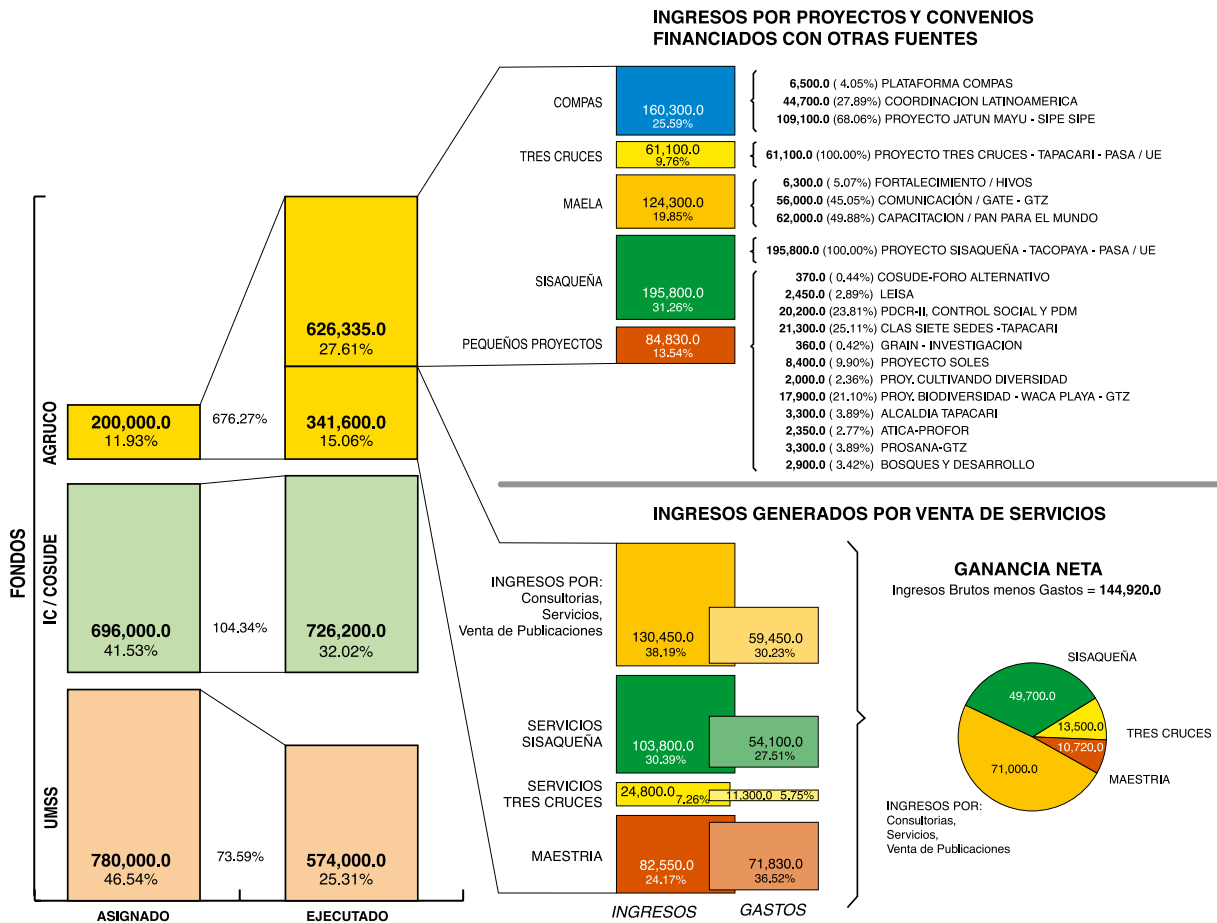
INGRESOS POR PROYECTOS Y CONVENIOS FINANCIADOS CON OTRAS FUENTES

COMPAS
160,300.0
25.59%
6,500.0 ( 4.05%) PLATAFORMA COMPAS
44,700.0 (27.89%) COORDINACION LATINOAMERICA
109,100.0 (68.06%) PROYECTO JATUN MAYU - SIPE SIPE

TRES CRUCES
61,100.0
9.76%
61,100.0 (100.00%) PROYECTO TRES CRUCES - TAPACARI - PASA / UE

MAELA
124,300.0
19.85%
6,300.0 ( 5.07%) FORTALECIMIENTO / HIVOS
56,000.0 (45.05%) COMUNICACIÓN / GATE - GTZ
62,000.0 (49.88%) CAPACITACION / PAN PARA EL MUNDO

SISAQUEÑA
195,800.0
31.26%
195,800.0 (100.00%) PROYECTO SISAQUEÑA - TACOPAYA - PASA / UE

PEQUEÑOS PROYECTOS
84,830.0
13.54%
370.0 ( 0.44%) COSUDE-FORO ALTERNATIVO
2,450.0 ( 2.89%) LEISA
20,200.0 (23.81%) PDCR-II, CONTROL SOCIAL Y PDM
21,300.0 (25.11%) CLAS SIETE SEDES -TAPACARI
360.0 ( 0.42%) GRAIN - INVESTIGACION
8,400.0 ( 9.90%) PROYECTO SOLES
2,000.0 ( 2.36%) PROY. CULTIVANDO DIVERSIDAD
17,900.0 (21.10%) PROY. BIODIVERSIDAD - WACA PLAYA - GTZ
3,300.0 ( 3.89%) ALCALDIA TAPACARI
2,350.0 ( 2.77%) ATICA-PROFOR
3,300.0 ( 3.89%) PROSANA-GTZ
2,900.0 ( 3.42%) BOSQUES Y DESARROLLO

FONDOS
AGRUCO
200,000.0
11.93%
676.27%
626,335.0
27.61%
341,600.0
15.06%

IC / COSUDE
696,000.0
41.53%
104.34%
726,200.0
32.02%

UMSS
780,000.0
46.54%
73.59%
574,000.0
25.31%

ASIGNADO
EJECUTADO

INGRESOS GENERADOS POR VENTA DE SERVICIOS

INGRESOS POR: Consultorias, Servicios, Venta de Publicaciones
130,450.0
38.19%
59,450.0
30.23%

SERVICIOS SISAQUEÑA
103,800.0
30.39%
54,100.0
27.51%

SERVICIOS TRES CRUCES
24,800.0 7.26%
11,300.0 5.75%

MAESTRIA
82,550.0
24.17%
71,830.0
36.52%

INGRESOS
GASTOS

GANANCIA NETA
Ingresos Brutos menos Gastos = 144,920.0

SISAQUEÑA
49,700.0
13,500.0
TRES CRUCES
10,720.0
MAESTRIA
71,000.0
INGRESOS POR: Consultorias, Servicios, Venta de Publicaciones